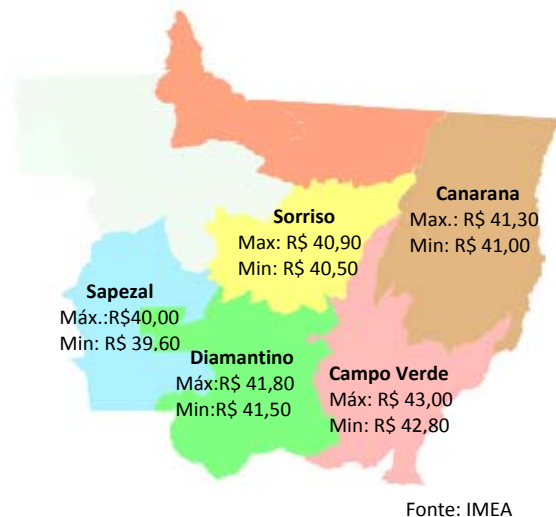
Canarana
Max.: R$ 41,30
Min: R$ 41,00

Sorriso
Max: R$ 40,90
Min: R$ 40,50

Sapezal
Máx.:R$40,00
Min: R$ 39,60

Diamantino
Máx:R$ 41,80
Min:R$ 41,50

Campo Verde
Máx: R$ 43,00
Min: R$ 42,80

Fonte: IMEA